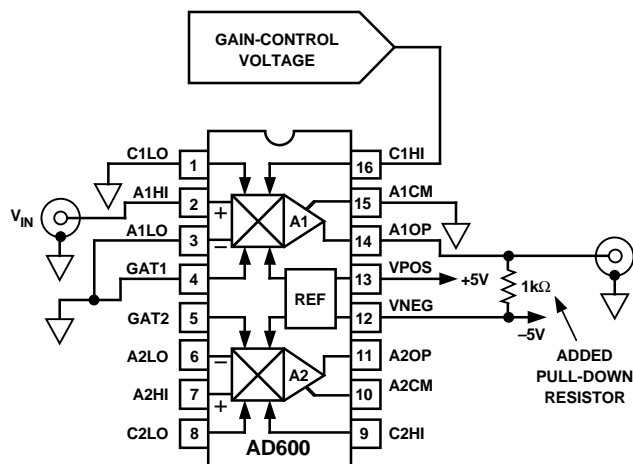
GAIN-CONTROL VOLTAGE

$V_{IN}$

C1LO 1
A1HI 2
A1LO 3
GAT1 4
GAT2 5
A2LO 6
A2HI 7
C2LO 8

16 C1HI
15 A1CM
14 A1OP
13 VPOS
12 VNEG
11 A2OP
10 A2CM
9 C2HI

+
–
A1
REF
–
+
A2

AD600

+5V
–5V
1kΩ

ADDED PULL-DOWN RESISTOR